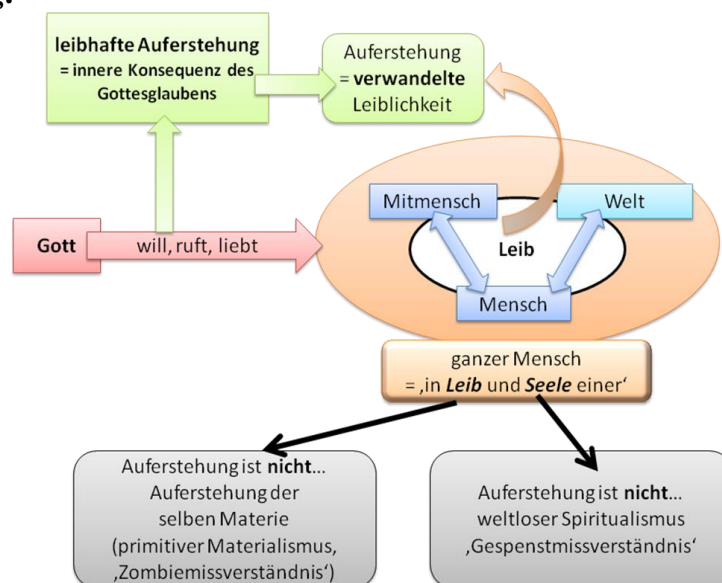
leibhafte Auferstehung
= innere Konsequenz des Gottesglaubens

Auferstehung
= **verwandelte** Leiblichkeit

Gott

will, ruft, liebt

Mitmensch

Welt

Leib

Mensch

ganzer Mensch
= ‚in ***Leib*** und ***Seele*** einer'

Auferstehung ist **nicht**...
Auferstehung der selben Materie
(primitiver Materialismus, ‚Zombiemissverständnis')

Auferstehung ist **nicht**...
weltloser Spiritualismus
‚Gespenstmissverständnis'